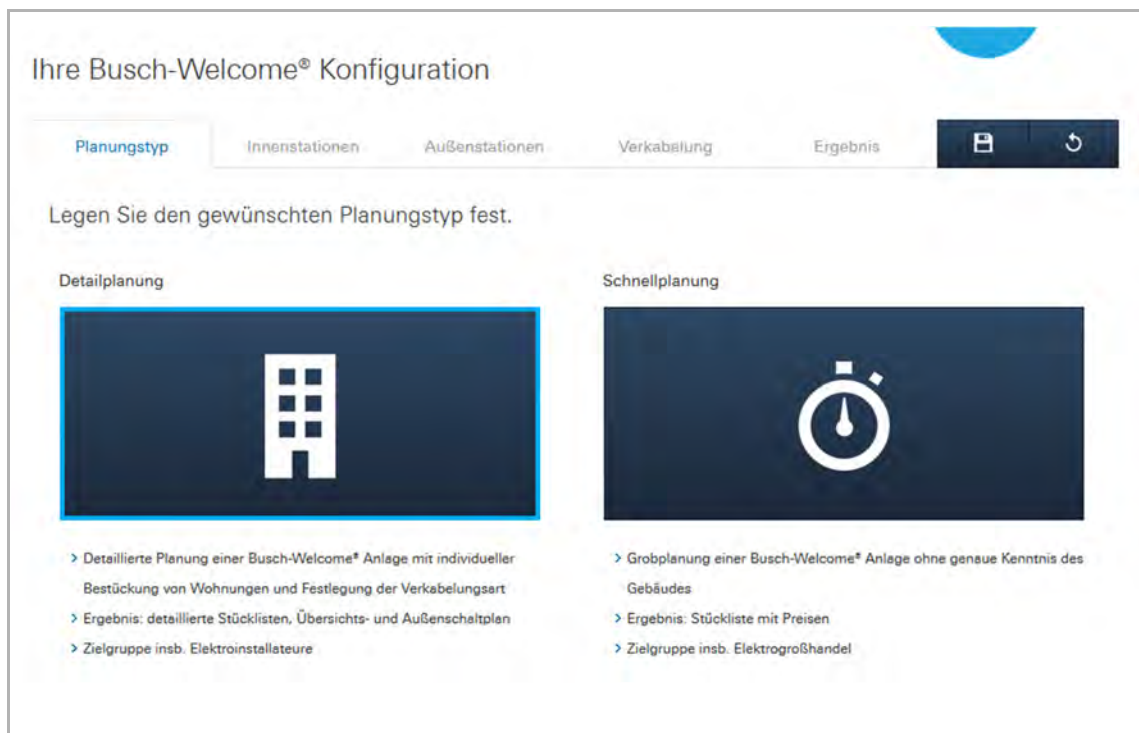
Ihre Busch-Welcome® Konfiguration

Planungstyp | Innenstationen | Außenstationen | Verkabelung | Ergebnis

Legen Sie den gewünschten Planungstyp fest.

Detailplanung

> Detaillierte Planung einer Busch-Welcome® Anlage mit individueller Bestückung von Wohnungen und Festlegung der Verkabelungsart
> Ergebnis: detaillierte Stücklisten, Übersichts- und Außenschaltplan
> Zielgruppe insb. Elektroinstallateure

Schnellplanung

> Grobplanung einer Busch-Welcome® Anlage ohne genaue Kenntnis des Gebäudes
> Ergebnis: Stückliste mit Preisen
> Zielgruppe insb. Elektrogroßhandel